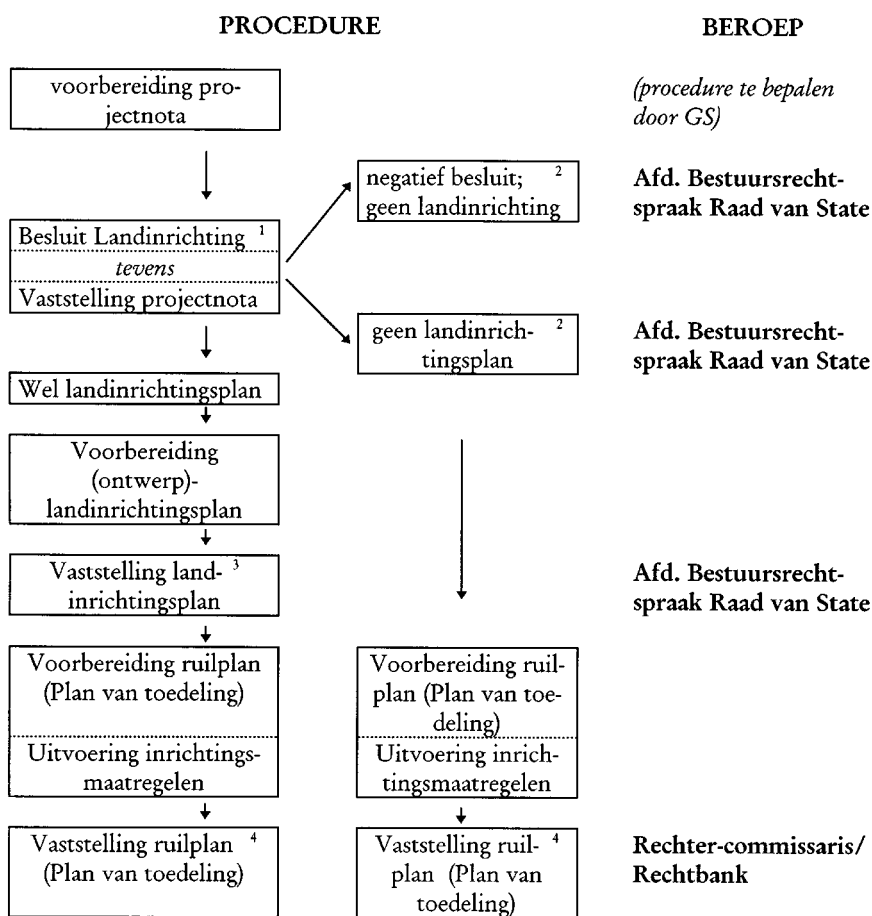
PROCEDURE

BEROEP

voorbereiding projectnota

(procedure te bepalen door GS)

negatief besluit; geen landinrichting $^2$

Afd. Bestuursrechtspraak Raad van State

Besluit Landinrichting $^1$
tevens
Vaststelling projectnota

geen landinrichtingsplan $^2$

Afd. Bestuursrechtspraak Raad van State

Wel landinrichtingsplan

Voorbereiding (ontwerp)-landinrichtingsplan

Vaststelling landinrichtingsplan $^3$

Afd. Bestuursrechtspraak Raad van State

Voorbereiding ruilplan (Plan van toedeling)
Uitvoering inrichtingsmaatregelen

Voorbereiding ruilplan (Plan van toedeling)
Uitvoering inrichtingsmaatregelen

Vaststelling ruilplan $^4$ (Plan van toedeling)

Vaststelling ruilplan $^4$ (Plan van toedeling)

Rechter-commissaris/ Rechtbank